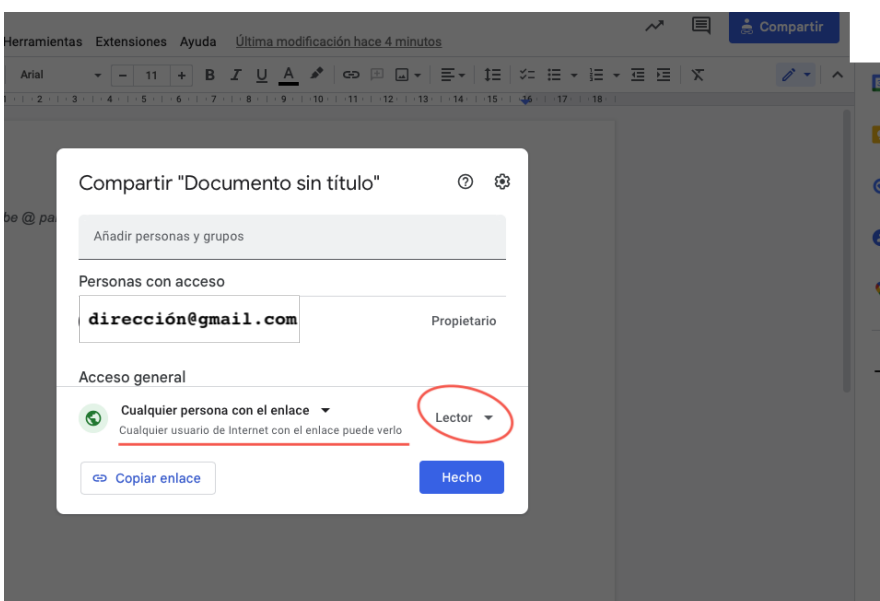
Herramientas Extensiones Ayuda Última modificación hace 4 minutos

Compartir

Arial 11 B I U A

1 2 3 4 5 6 7 8 9 10 11 12 13 14 15 16 17 18

be @ pa

Compartir "Documento sin título"

Añadir personas y grupos

Personas con acceso

dirección@gmail.com

Propietario

Acceso general

Cualquier persona con el enlace

Cualquier usuario de Internet con el enlace puede verlo

Lector

Copiar enlace

Hecho